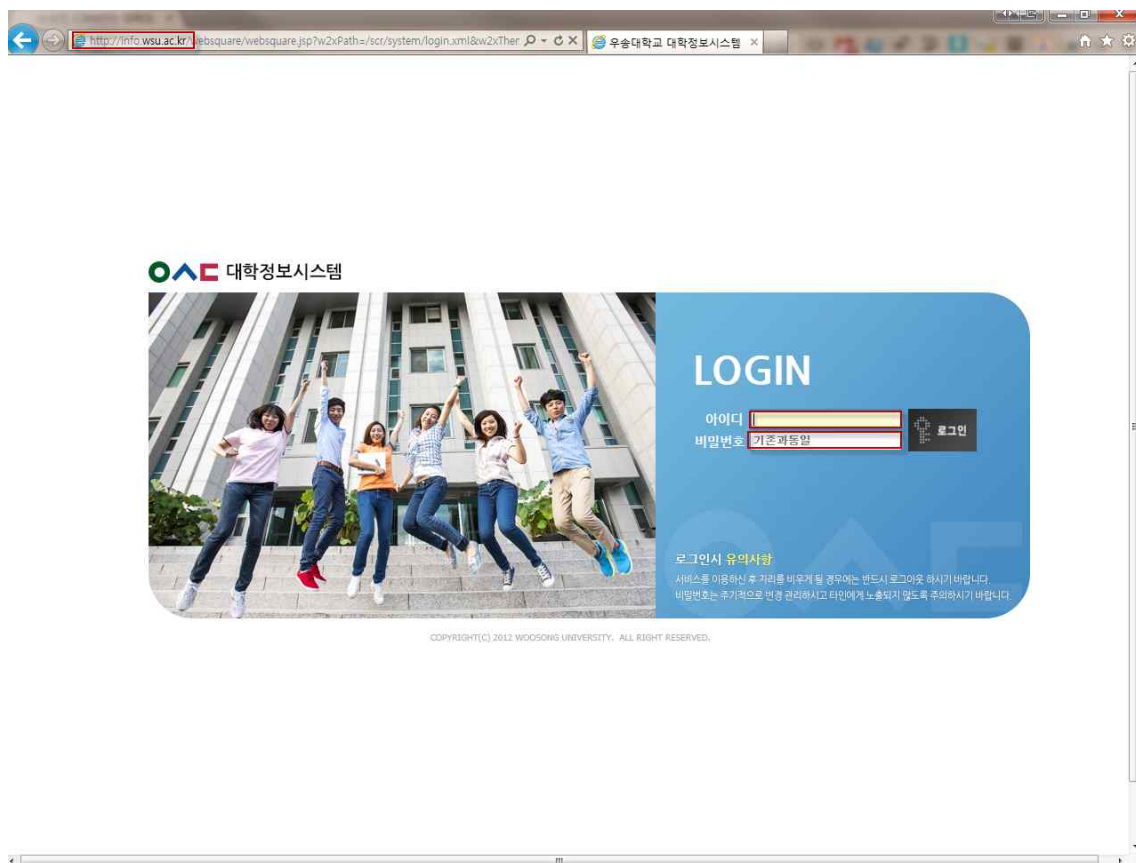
http://info.wsu.ac.kr/websquare/websquare.jsp?w2xPath=/scr/system/login.xml&w2xTher
우송대학교 대학정보시스템

대학정보시스템

LOGIN

아이디
비밀번호 기존과동일
로그인

로그인시 유의사항
서비스를 이용하신 후 자리를 비우게 될 경우에는 반드시 로그아웃 하시기 바랍니다.
비밀번호는 주기적으로 변경 관리하시고 타인에게 노출되지 않도록 주의하시기 바랍니다.

COPYRIGHT(C) 2012 WOOSONG UNIVERSITY. ALL RIGHT RESERVED.